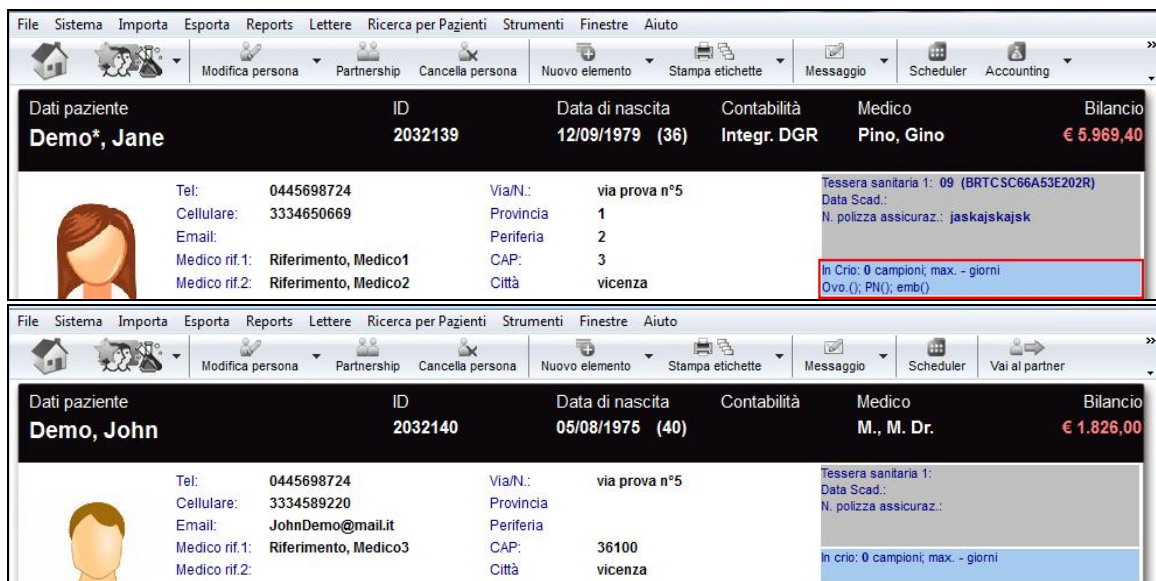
File Sistema Importa Esporta Reports Lettere Ricerca per Pazienti Strumenti Finestre Aiuto

Modifica persona Partnership Cancella persona Nuovo elemento Stampa etichette Messaggio Scheduler Accounting

Dati paziente
Demo*, Jane
ID
2032139
Data di nascita
12/09/1979 (36)
Contabilità
Integr. DGR
Medico
Pino, Gino
Bilancio
€ 5.969,40

Tel: 0445698724
Cellulare: 3334650669
Email:
Medico rif.1: Riferimento, Medico1
Medico rif.2: Riferimento, Medico2
Via/N.: via prova n°5
Provincia 1
Periferia 2
CAP: 3
Città vicenza

Tessera sanitaria 1: 09 (BRTCSC66A53E202R)
Data Scad.:
N. polizza assicuraz.: jaskajskajsk

In Crio: 0 campioni; max. - giorni
Ovo.(); PN(); emb()

File Sistema Importa Esporta Reports Lettere Ricerca per Pazienti Strumenti Finestre Aiuto

Modifica persona Partnership Cancella persona Nuovo elemento Stampa etichette Messaggio Scheduler Vai al partner

Dati paziente
Demo, John
ID
2032140
Data di nascita
05/08/1975 (40)
Contabilità
Medico
M., M. Dr.
Bilancio
€ 1.826,00

Tel: 0445698724
Cellulare: 3334589220
Email: JohnDemo@mail.it
Medico rif.1: Riferimento, Medico3
Medico rif.2:
Via/N.: via prova n°5
Provincia
Periferia
CAP: 36100
Città vicenza

Tessera sanitaria 1:
Data Scad.:
N. polizza assicuraz.:

In crio: 0 campioni; max. - giorni